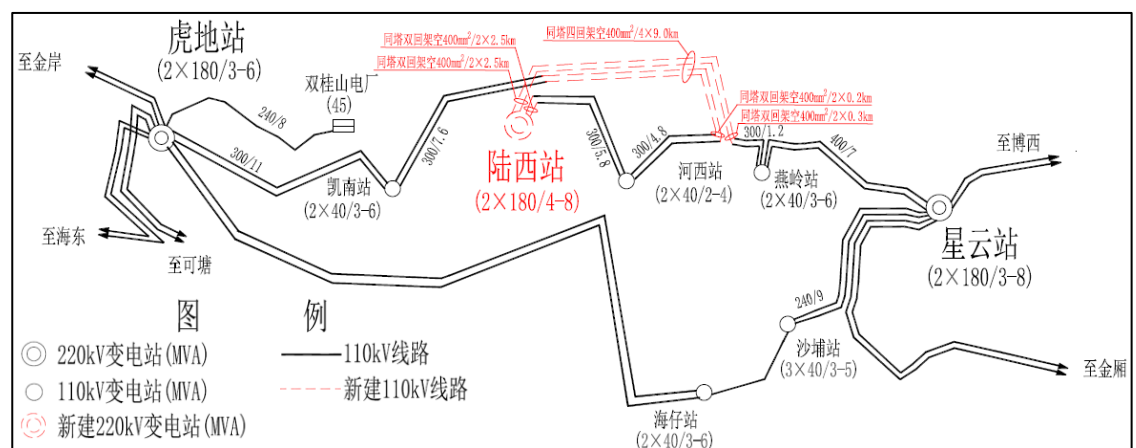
虎地站
(2×180/3-6)

至金岸

双桂山电厂
(45)

240/8

300/11

凯南站
(2×40/3-6)

300/7.6

同塔双回架空400mm$^2$/2×2.5km

同塔双回架空400mm$^2$/2×2.5km

同塔四回架空400mm$^2$/4×9.0km

陆西站
(2×180/4-8)

300/3.8

300/4.8

河西站
(2×40/2-4)

同塔双回架空400mm$^2$/2×0.2km

同塔双回架空400mm$^2$/2×0.3km

300/1.2

燕岭站
(2×40/3-6)

400/7

至博西

星云站
(2×180/3-8)

至海东

至可塘

图 例

220kV变电站(MVA)

110kV变电站(MVA)

新建220kV变电站(MVA)

110kV线路

新建110kV线路

240/9

沙埔站
(3×40/3-5)

海仔站
(2×40/3-6)

至金厢